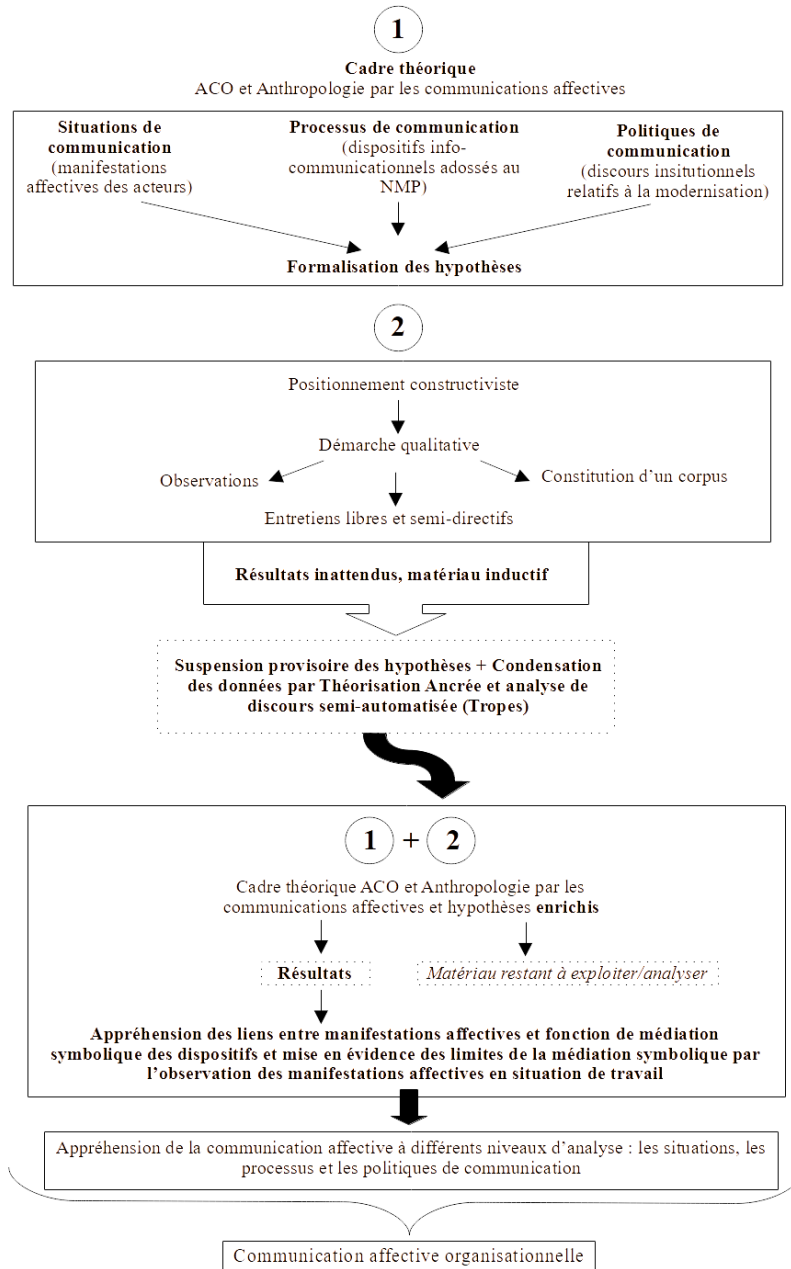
1

**Cadre théorique**
ACO et Anthropologie par les communications affectives

**Situations de communication** (manifestations affectives des acteurs)

**Processus de communication** (dispositifs info-communicationnels adossés au NMP)

**Politiques de communication** (discours insitutionnels relatifs à la modernisation)

**Formalisation des hypothèses**

2

Positionnement constructiviste

Démarche qualitative

Observations

Constitution d'un corpus

Entretiens libres et semi-directifs

**Résultats inattendus, matériau inductif**

**Suspension provisoire des hypothèses + Condensation des données par Théorisation Ancrée et analyse de discours semi-automatisée (Tropes)**

1 + 2

Cadre théorique ACO et Anthropologie par les communications affectives et hypothèses **enrichis**

**Résultats**

*Matériau restant à exploiter/analyser*

**Appréhension des liens entre manifestations affectives et fonction de médiation symbolique des dispositifs et mise en évidence des limites de la médiation symbolique par l'observation des manifestations affectives en situation de travail**

Appréhension de la communication affective à différents niveaux d'analyse : les situations, les processus et les politiques de communication

Communication affective organisationnelle